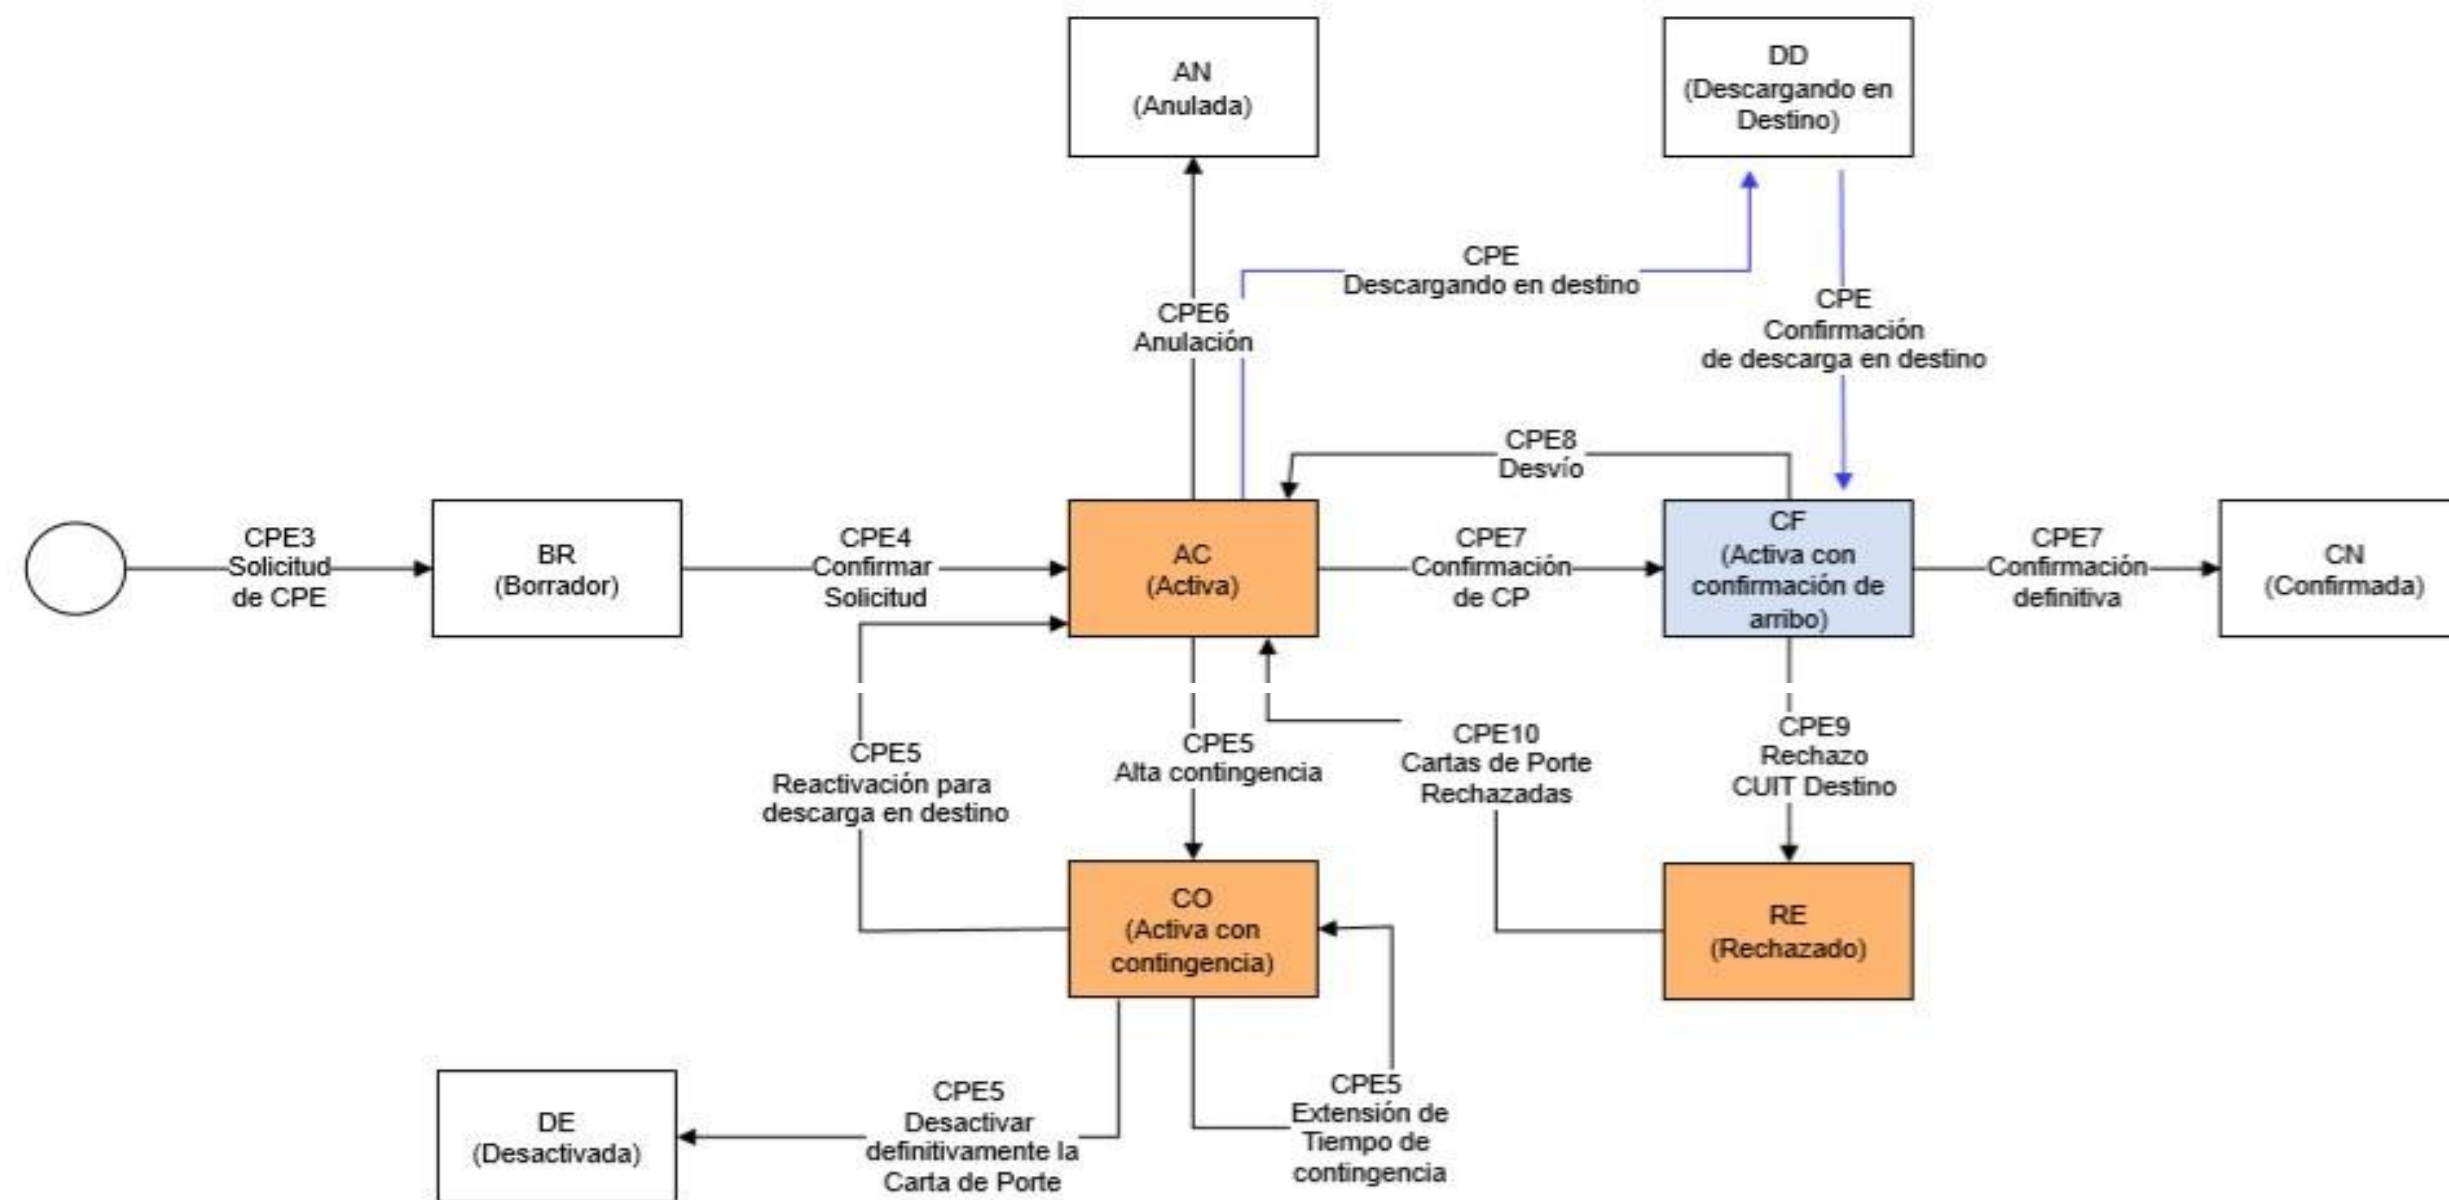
AN
(Anulada)

DD
(Descargando en Destino)

CPE
Descargando en destino

CPE6
Anulación

CPE
Confirmación
de descarga en destino

CPE8
Desvío

CPE3
Solicitud
de CPE

BR
(Borrador)

CPE4
Confirmar
Solicitud

AC
(Activa)

CPE7
Confirmación
de CP

CF
(Activa con confirmación de arribo)

CPE7
Confirmación
definitiva

CN
(Confirmada)

CPE5
Reactivación para
descarga en destino

CPE5
Alta contingencia

CPE10
Cartas de Porte
Rechazadas

CPE9
Rechazo
CUIT Destino

CO
(Activa con contingencia)

RE
(Rechazado)

DE
(Desactivada)

CPE5
Desactivar
definitivamente la
Carta de Porte

CPE5
Extensión de
Tiempo de
contingencia